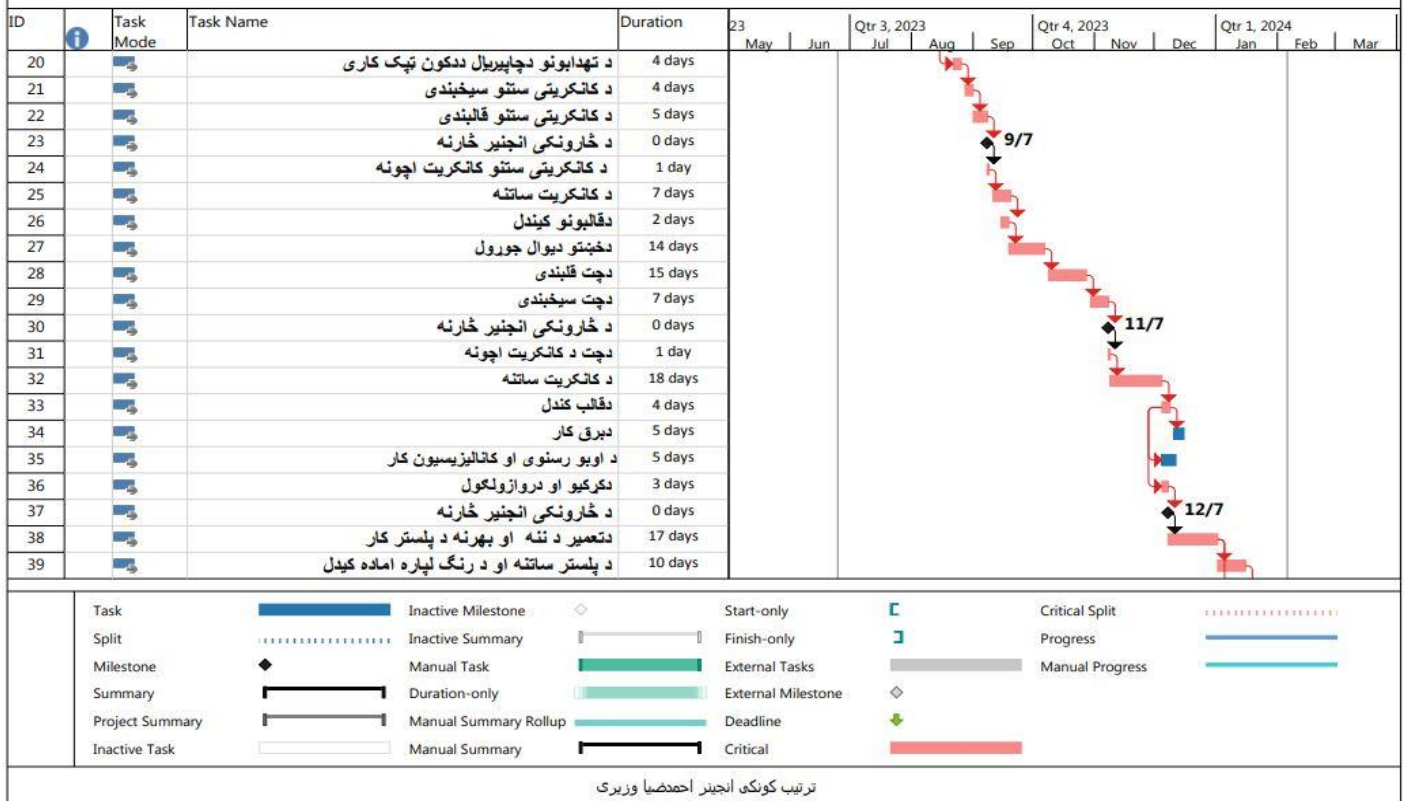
| ID | | Task Mode | Task Name | Duration |
|---|---|---|---|---|
| 20 | | | د تهدابونو دچاپیریال ددکون تپک کاری | 4 days |
| 21 | | | د کانکریتی ستنو سیخبندی | 4 days |
| 22 | | | د کانکریتی ستنو قالبندی | 5 days |
| 23 | | | د څارونکی انجنیر څارنه | 0 days |
| 24 | | | د کانکریتی ستنو کانکریت اچونه | 1 day |
| 25 | | | د کانکریت ساتنه | 7 days |
| 26 | | | دقالبونو کیندل | 2 days |
| 27 | | | دخښتو دیوال جوړول | 14 days |
| 28 | | | دچت قلبندی | 15 days |
| 29 | | | دچت سیخبندی | 7 days |
| 30 | | | د څارونکی انجنیر څارنه | 0 days |
| 31 | | | دچت د کانکریت اچونه | 1 day |
| 32 | | | د کانکریت ساتنه | 18 days |
| 33 | | | دقالب کندل | 4 days |
| 34 | | | دبرق کار | 5 days |
| 35 | | | د اوبو رسنوی او کانالیزیسیون کار | 5 days |
| 36 | | | دکړکیو او دروازولګول | 3 days |
| 37 | | | د څارونکی انجنیر څارنه | 0 days |
| 38 | | | دتعمیر د ننه او بهرنه د پلستر کار | 17 days |
| 39 | | | د پلستر ساتنه او د رنګ لپاره اماده کیدل | 10 days |

23 May Jun Qtr 3, 2023 Jul Aug Sep Qtr 4, 2023 Oct Nov Dec Qtr 1, 2024 Jan Feb Mar

9/7
11/7
12/7

Task
Split
Milestone
Summary
Project Summary
Inactive Task
Inactive Milestone
Inactive Summary
Manual Task
Duration-only
Manual Summary Rollup
Manual Summary
Start-only
Finish-only
External Tasks
External Milestone
Deadline
Critical
Critical Split
Progress
Manual Progress

ترتیب کونکی انجنیر احمدضیا وزیری